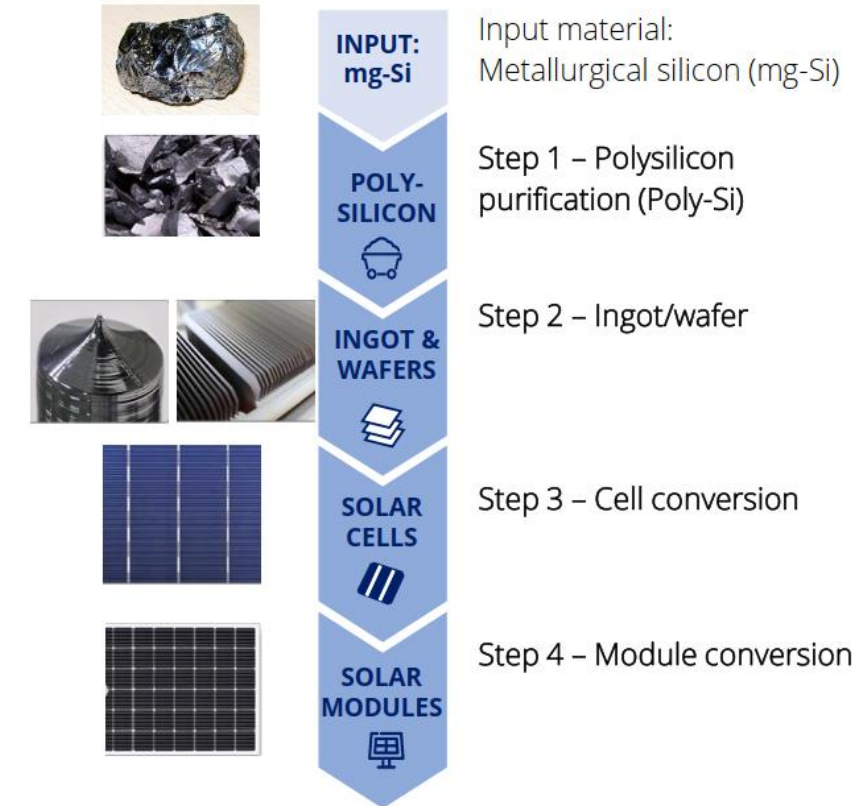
INPUT: mg-Si

Input material: Metallurgical silicon (mg-Si)

POLY-SILICON

Step 1 – Polysilicon purification (Poly-Si)

INGOT & WAFERS

Step 2 – Ingot/wafer

SOLAR CELLS

Step 3 – Cell conversion

SOLAR MODULES

Step 4 – Module conversion